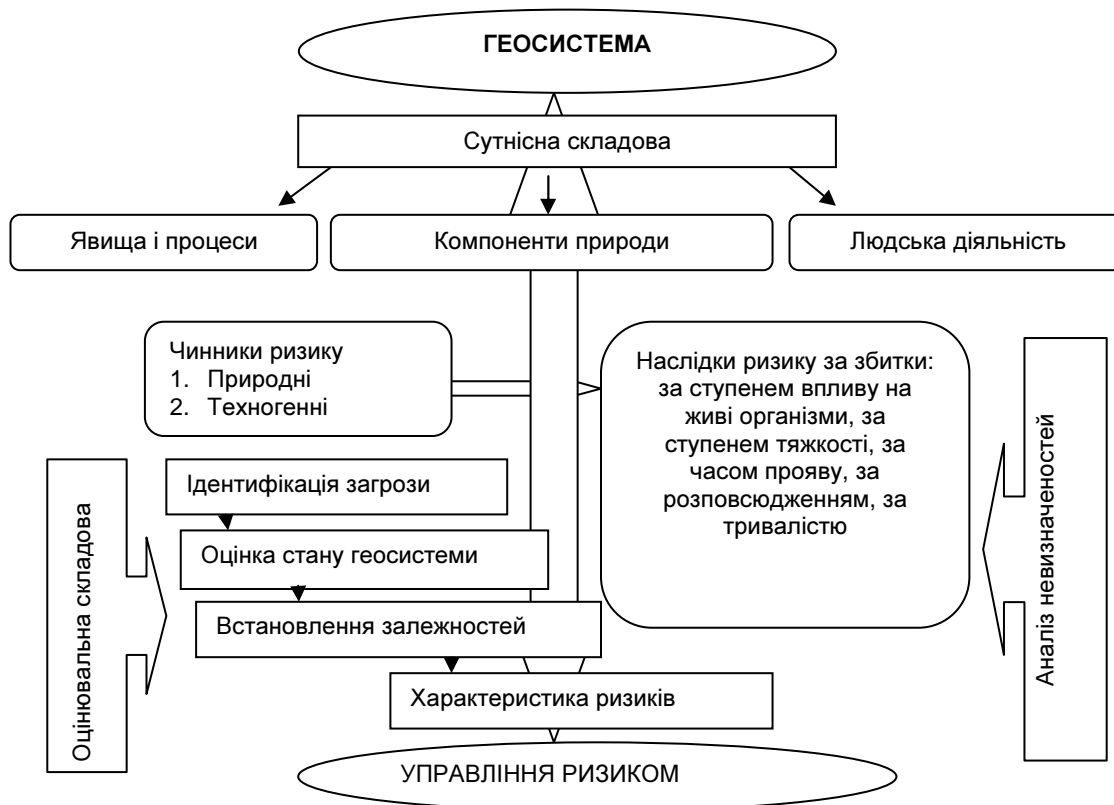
ГЕОСИСТЕМА

Сутнісна складова

Явища і процеси

Компоненти природи

Людська діяльність

Чинники ризику
1. Природні
2. Техногенні

Наслідки ризику за збитки: за ступенем впливу на живі організми, за ступенем тяжкості, за часом прояву, за розповсюдженням, за тривалістю

Оцінювальна складова

Ідентифікація загрози

Оцінка стану геосистеми

Встановлення залежностей

Характеристика ризиків

Аналіз невизначеностей

УПРАВЛІННЯ РИЗИКОМ